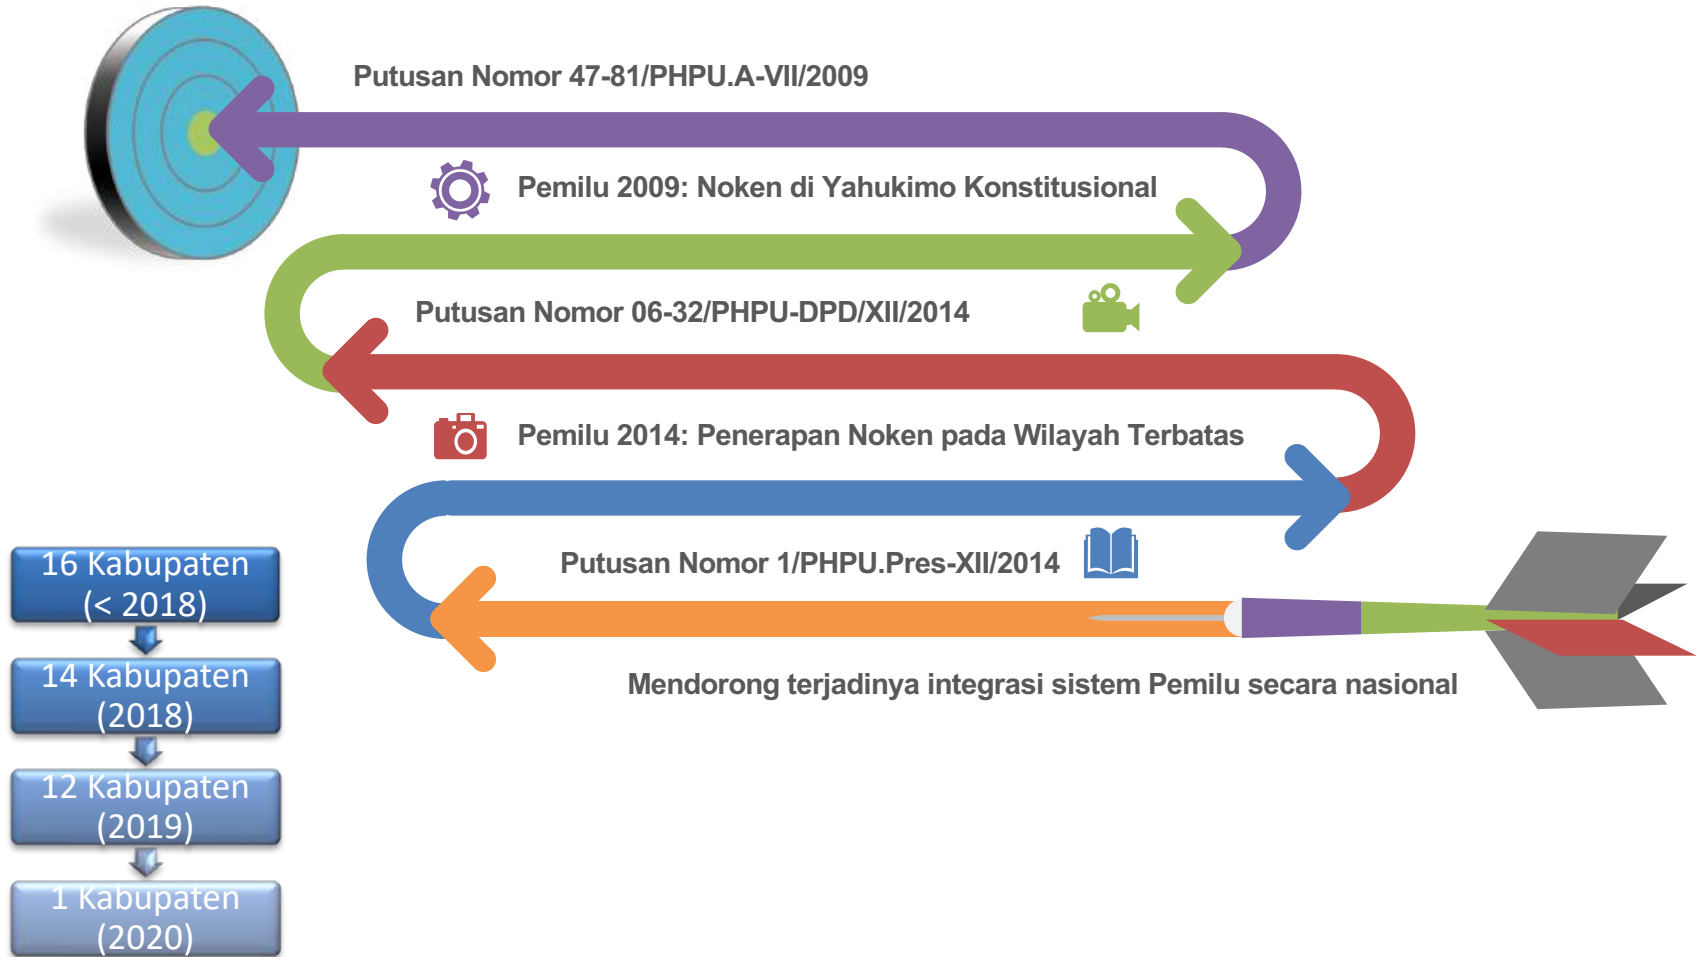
Putusan Nomor 47-81/PHPU.A-VII/2009

Pemilu 2009: Noken di Yahukimo Konstitusional

Putusan Nomor 06-32/PHPU-DPD/XII/2014

Pemilu 2014: Penerapan Noken pada Wilayah Terbatas

Putusan Nomor 1/PHPU.Pres-XII/2014

Mendorong terjadinya integrasi sistem Pemilu secara nasional

16 Kabupaten (< 2018)

14 Kabupaten (2018)

12 Kabupaten (2019)

1 Kabupaten (2020)